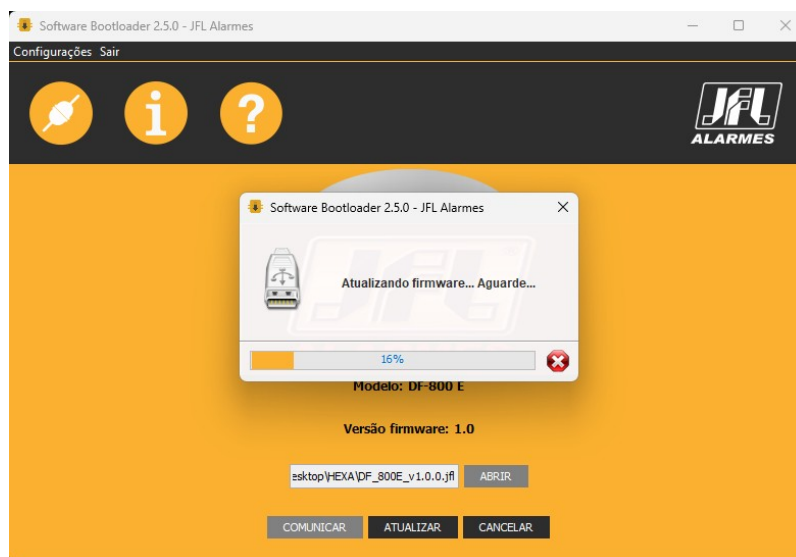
Software Bootloader 2.5.0 - JFL Alarmes

Configurações Sair

JFL ALARMES

Software Bootloader 2.5.0 - JFL Alarmes

Atualizando firmware... Aguarde...

16%

Modelo: DF-800 E

Versão firmware: 1.0

esktop\HEXA\DF_800E_v1.0.0.jfl

ABRIR

COMUNICAR

ATUALIZAR

CANCELAR